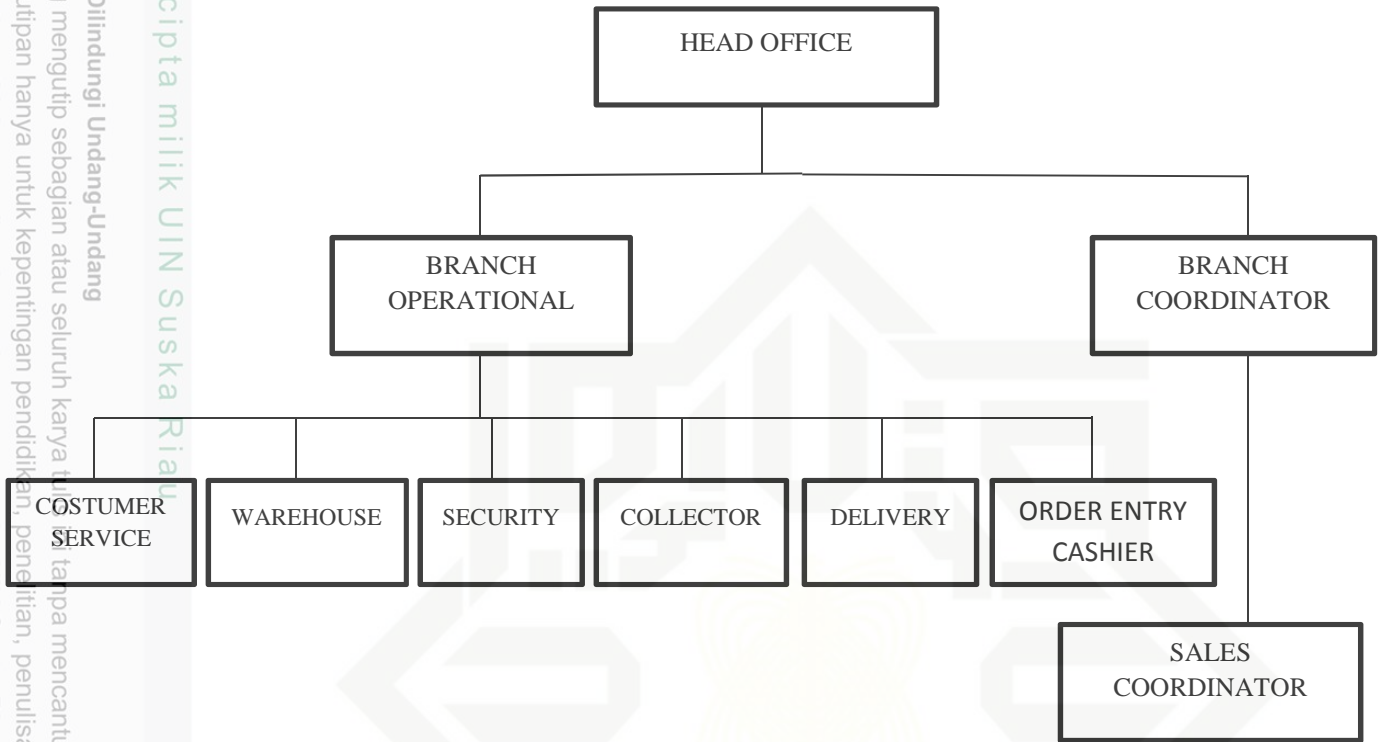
cipta milik UIN Suska Riau

Dilindungi Undang-Undang
mengutip sebagian atau seluruh karya tulis ini tanpa mencantu
utipan hanya untuk kepentingan pendidikan, penelitian, penulisa

HEAD OFFICE

BRANCH OPERATIONAL

BRANCH COORDINATOR

COSTUMER SERVICE

WAREHOUSE

SECURITY

COLLECTOR

DELIVERY

ORDER ENTRY CASHIER

SALES COORDINATOR